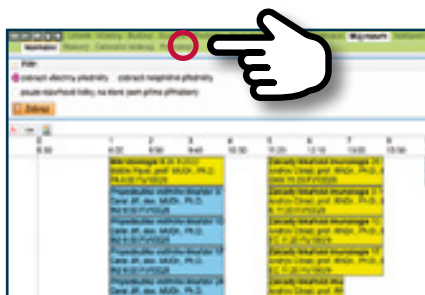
Můj rozvrh

Rozvrhy

Filtr

zobrazit všechny předměty

zobrazit neaplikované předměty

pouze rozvrhové lístky, na které jsem přímo přihlášen

Zobrazit

0
7:00

1
8:00

2
9:00

3
9:45

4
10:30

5
11:20

6
12:10

7
13:00

8
13:50

Propedeutika vnitřního lékařství

Základy lékařské imunologie

Propedeutika vnitřního lékařství

Základy lékařské imunologie

Propedeutika vnitřního lékařství

Základy lékařské imunologie

Propedeutika vnitřního lékařství

Základy lékařské imunologie

Propedeutika vnitřního lékařství